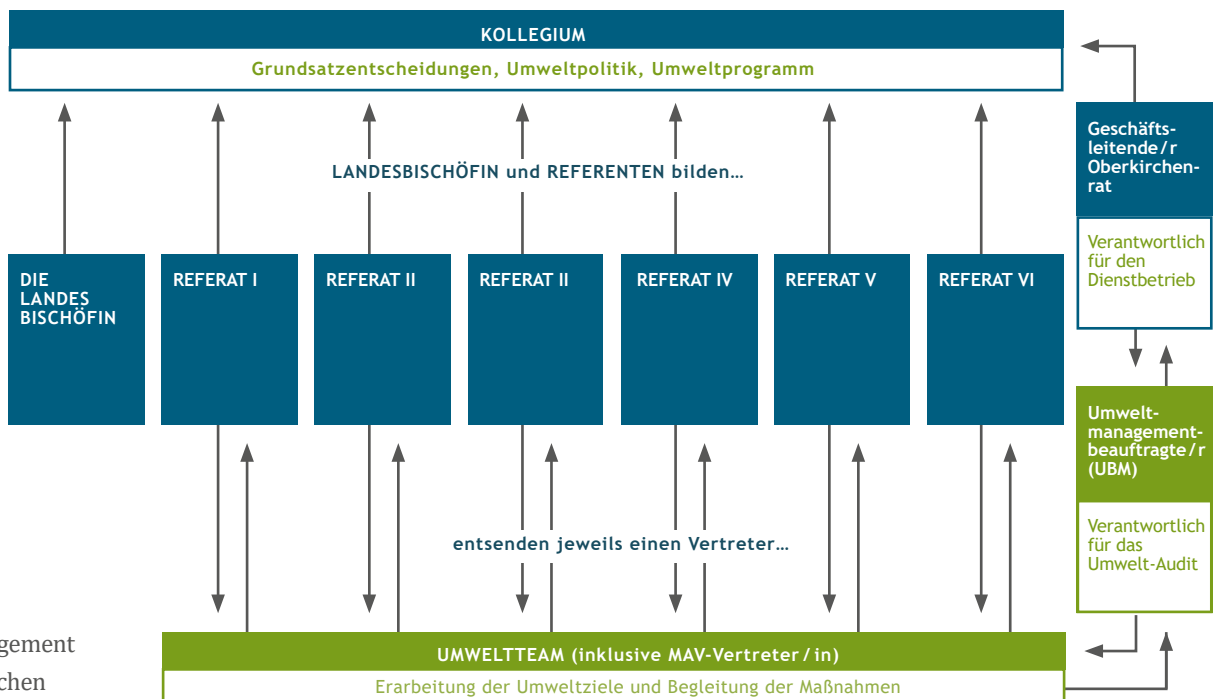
KOLLEGIUM

Grundsatzentscheidungen, Umweltpolitik, Umweltprogramm

LANDESBISCHÖFIN und REFERENTEN bilden…

Geschäftsleitende / r Oberkirchenrat

Verantwortlich für den Dienstbetrieb

DIE LANDES BISCHÖFIN

REFERAT I

REFERAT II

REFERAT II

REFERAT IV

REFERAT V

REFERAT VI

Umweltmanagementbeauftragte / r (UBM)

Verantwortlich für das Umwelt-Audit

entsenden jeweils einen Vertreter…

gement

chen

UMWELTTEAM (inklusive MAV-Vertreter / in)

Erarbeitung der Umweltziele und Begleitung der Maßnahmen